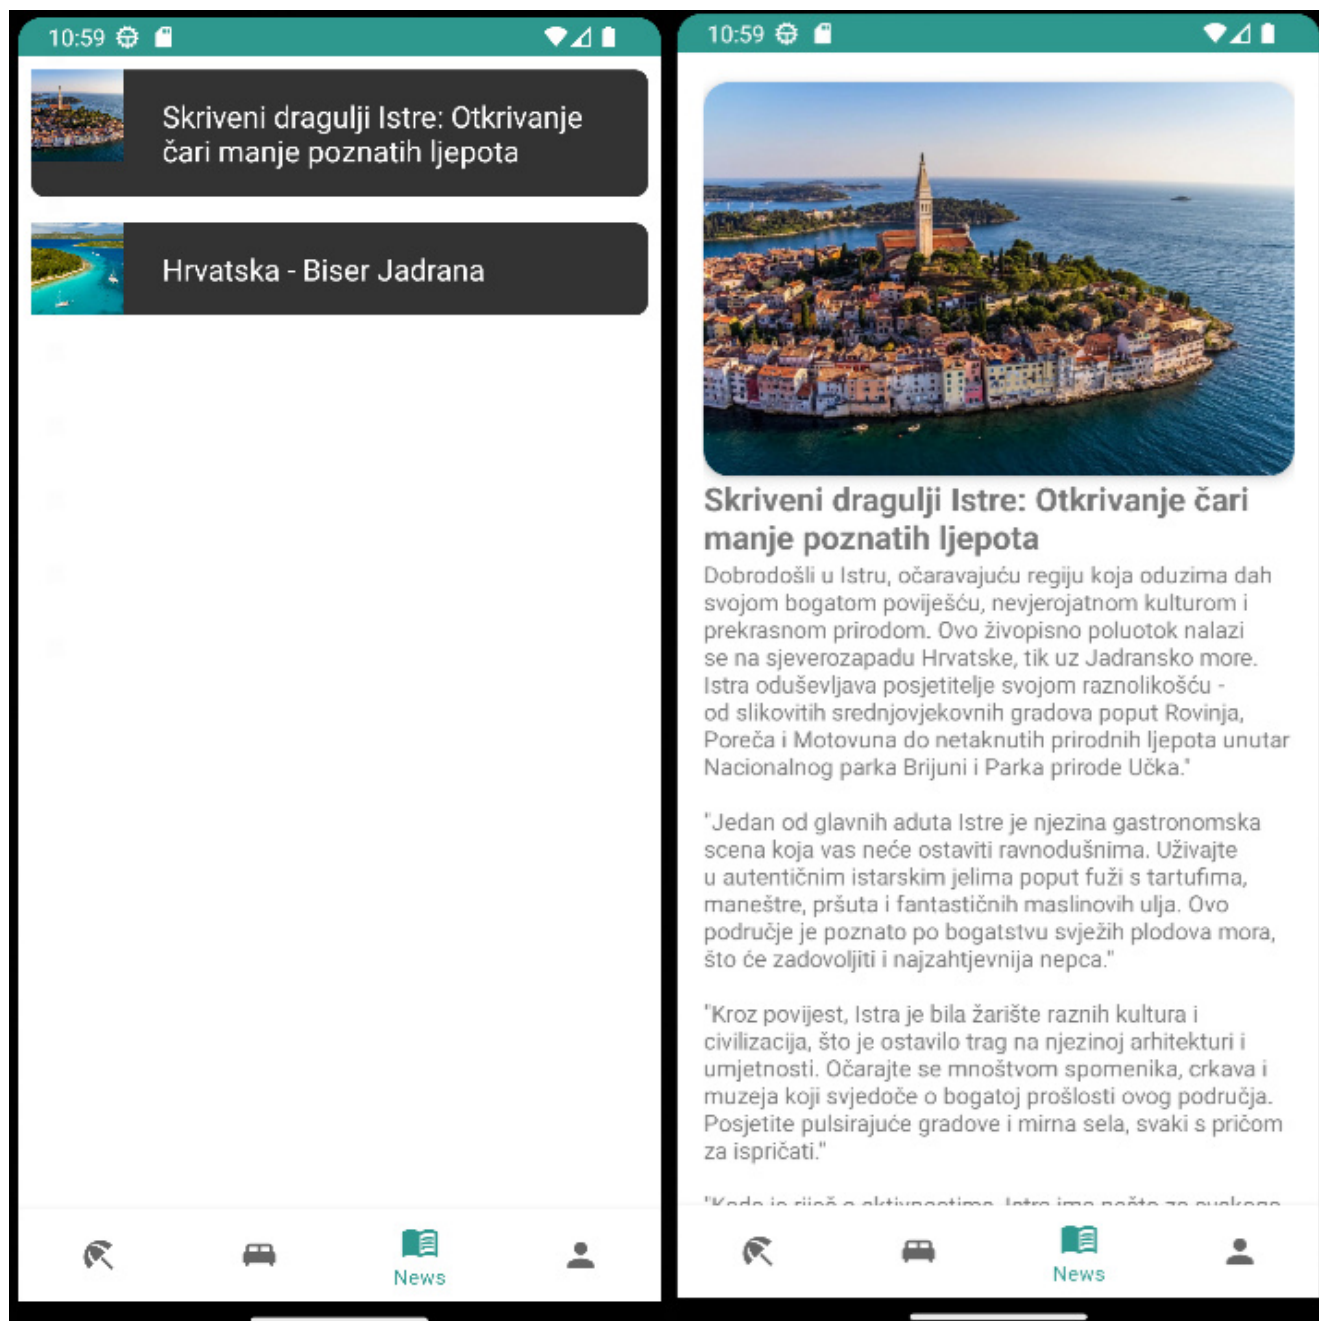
10:59

Skriveni dragulji Istre: Otkrivanje čari manje poznatih ljepota

Hrvatska - Biser Jadrana

News

10:59

Skriveni dragulji Istre: Otkrivanje čari manje poznatih ljepota

Dobrodošli u Istru, očaravajuću regiju koja oduzima dah svojom bogatom poviješću, nevjerojatnom kulturom i prekrasnom prirodom. Ovo živopisno poluotok nalazi se na sjeverozapadu Hrvatske, tik uz Jadransko more. Istra oduševljava posjetitelje svojom raznolikošću - od slikovitih srednjovjekovnih gradova poput Rovinja, Poreča i Motovuna do netaknutih prirodnih ljepota unutar Nacionalnog parka Brijuni i Parka prirode Učka."

"Jedan od glavnih aduta Istre je njezina gastronomska scena koja vas neće ostaviti ravnodušnima. Uživajte u autentičnim istarskim jelima poput fuži s tartufima, maneštre, pršuta i fantastičnih maslinovih ulja. Ovo područje je poznato po bogatstvu svježih plodova mora, što će zadovoljiti i najzahtjevnija nepca."

"Kroz povijest, Istra je bila žarište raznih kultura i civilizacija, što je ostavilo trag na njezinoj arhitekturi i umjetnosti. Očarajte se mnoštvom spomenika, crkava i muzeja koji svjedoče o bogatoj prošlosti ovog područja. Posjetite pulsirajuće gradove i mirna sela, svaki s pričom za ispričati."

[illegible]

News